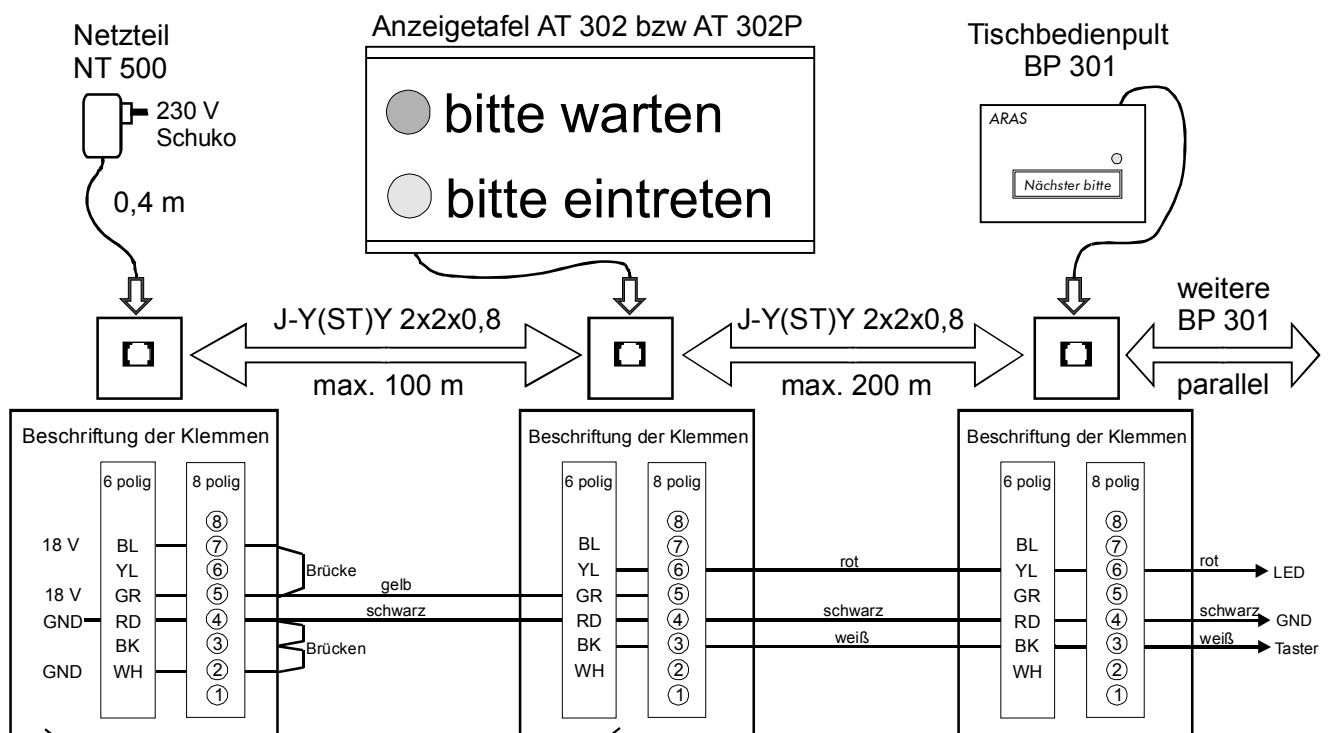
Netzteil
NT 500

230 V
Schuko

0,4 m

Anzeigetafel AT 302 bzw AT 302P

bitte warten

bitte eintreten

Tischbedienpult
BP 301

ARAS

Nächster bitte

J-Y(ST)Y 2x2x0,8

max. 100 m

J-Y(ST)Y 2x2x0,8

max. 200 m

weitere
BP 301

parallel

Beschriftung der Klemmen

6 polig
8 polig

⑧
18 V BL ⑦
YL ⑥
18 V GR ⑤
GND RD ④
BK ③
GND WH ②
①

Brücke
Brücken
gelb
schwarz

Beschriftung der Klemmen

6 polig
8 polig

⑧
BL ⑦
YL ⑥
GR ⑤
RD ④
BK ③
WH ②
①

rot
schwarz
weiß

Beschriftung der Klemmen

6 polig
8 polig

⑧
BL ⑦
YL ⑥
GR ⑤
RD ④
BK ③
WH ②
①

rot LED
schwarz GND
weiß Taster